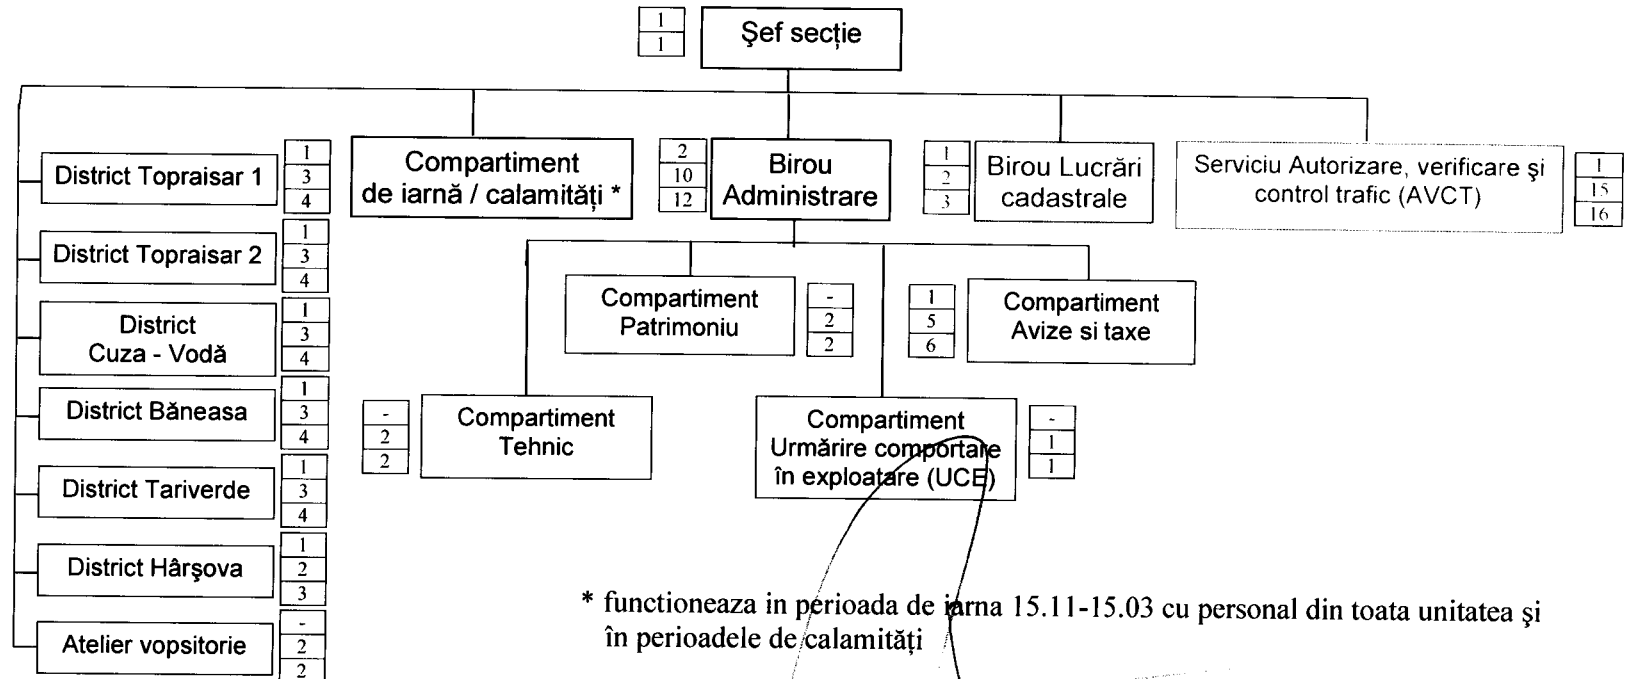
1
1
Şef secţie

District Topraisar 1
1
3
4

District Topraisar 2
1
3
4

District Cuza - Vodă
1
3
4

District Băneasa
1
3
4

District Tariverde
1
3
4

District Hârşova
1
2
3

Atelier vopsitorie
-
2
2

Compartiment de iarnă / calamităţi *

2
10
12
Birou Administrare

1
2
3
Birou Lucrări cadastrale

Serviciu Autorizare, verificare şi control trafic (AVCT)
1
15
16

Compartiment Patrimoniu
-
2
2

1
5
6
Compartiment Avize si taxe

-
2
2
Compartiment Tehnic

Compartiment Urmărire comportare în exploatare (UCE)
-
1
1

* functioneaza in perioada de iarna 15.11-15.03 cu personal din toata unitatea şi în perioadele de calamităţi